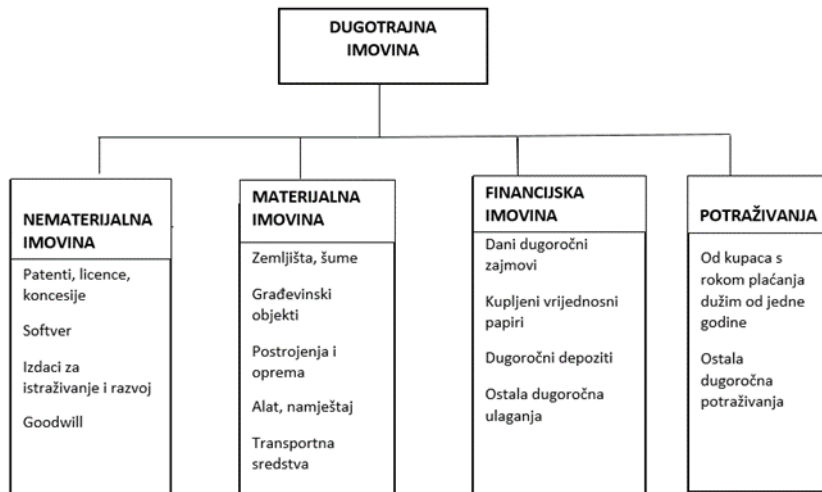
DUGOTRAJNA IMOVINA

NEMATERIJALNA IMOVINA

Patenti, licence, koncesije

Softver

Izdaci za istraživanje i razvoj

Goodwill

MATERIJALNA IMOVINA

Zemljišta, šume

Građevinski objekti

Postrojenja i oprema

Alat, namještaj

Transportna sredstva

FINANCIJSKA IMOVINA

Dani dugoročni zajmovi

Kupljeni vrijednosni papiri

Dugoročni depoziti

Ostala dugoročna ulaganja

POTRAŽIVANJA

Od kupaca s rokom plaćanja dužim od jedne godine

Ostala dugoročna potraživanja